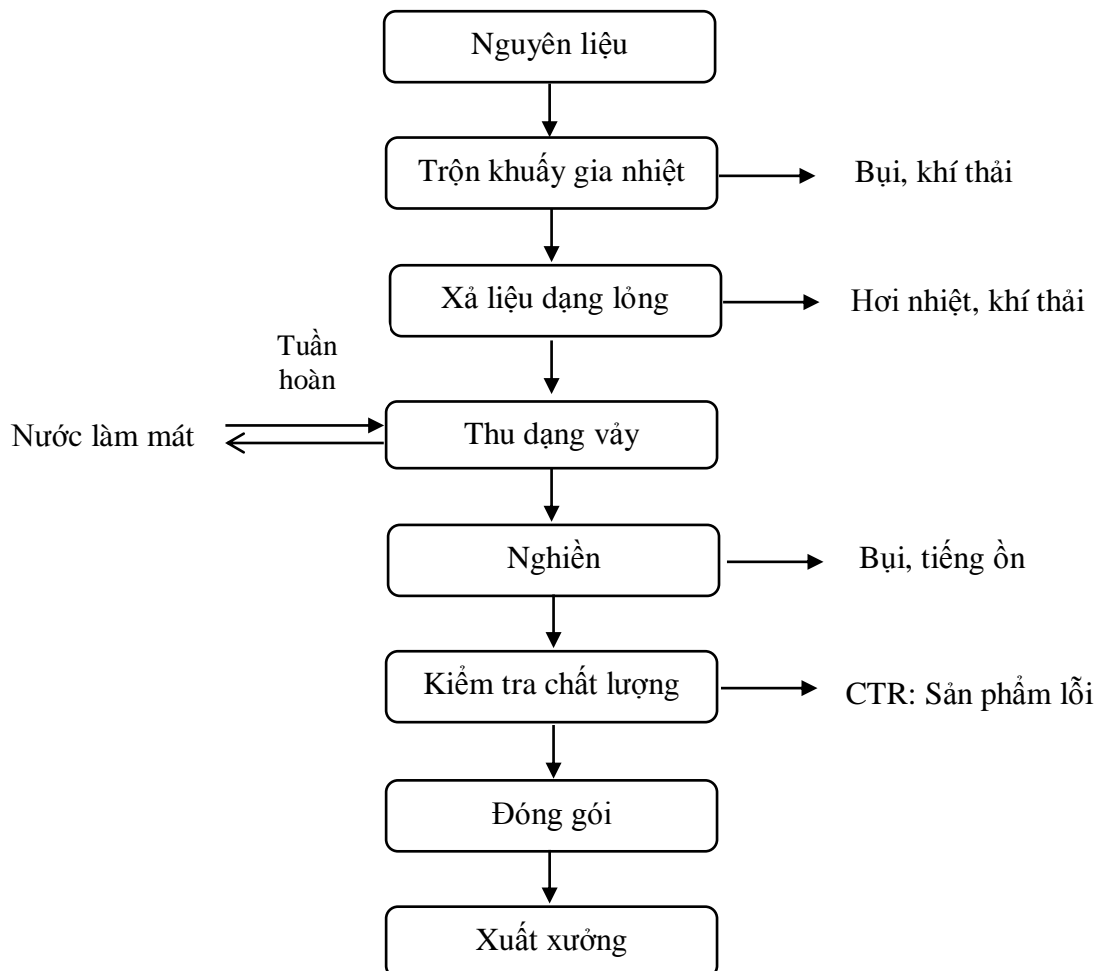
Nguyên liệu

Trộn khuấy gia nhiệt

Bụi, khí thải

Xả liệu dạng lỏng

Hơi nhiệt, khí thải

Tuần hoàn

Nước làm mát

Thu dạng vảy

Nghiền

Bụi, tiếng ồn

Kiểm tra chất lượng

CTR: Sản phẩm lỗi

Đóng gói

Xuất xưởng